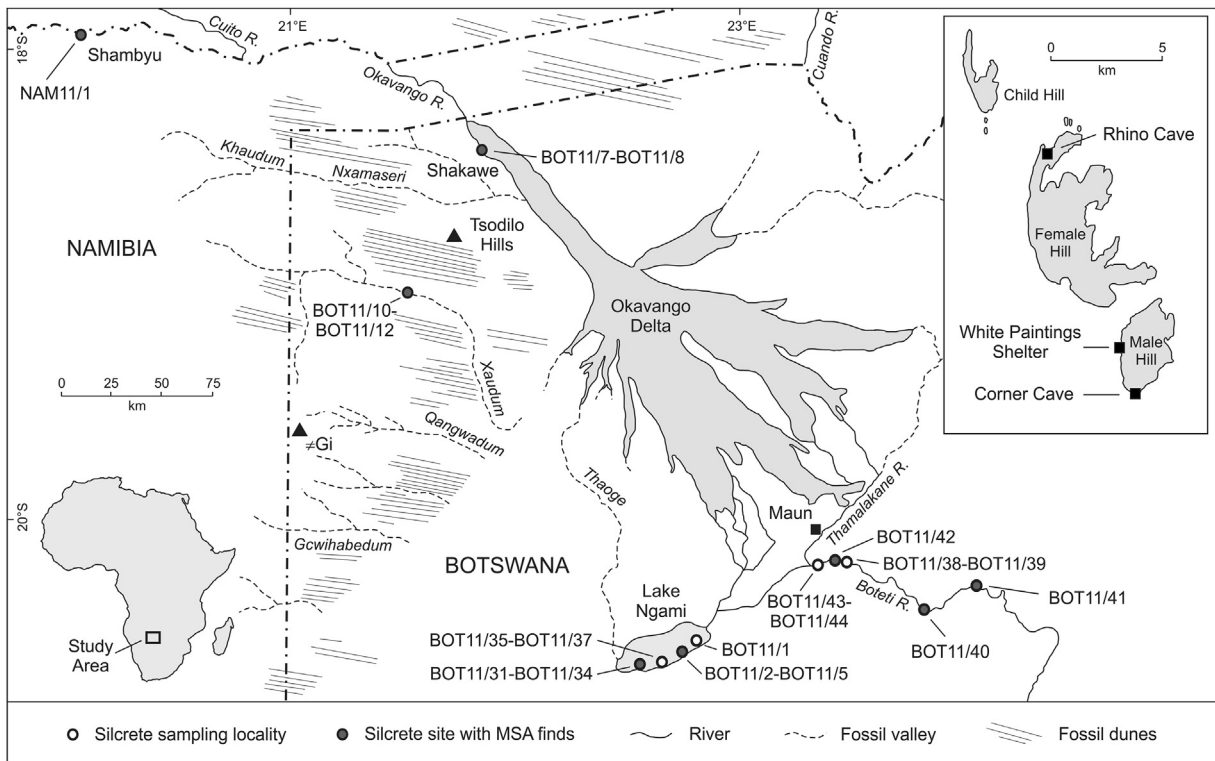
18°S
Cuito R.
21°E
23°E
Cuando R.
Shambyu
NAM11/1
Okavango R.
BOT11/7-BOT11/8
Shakawe
Khaudum
Nxamaseri
Tsodilo Hills
NAMIBIA
BOT11/10-BOT11/12
Okavango Delta
Xaudum
0 25 50 75
km
Qangwadum
≠Gi
Thaoge
20°S
Gcwihabedum
Maun
Thamalakane R.
BOT11/42
BOT11/38-BOT11/39
BOTSWANA
Lake Ngami
BOT11/43-BOT11/44
Boteti R.
BOT11/41
BOT11/40
BOT11/35-BOT11/37
BOT11/1
BOT11/31-BOT11/34
BOT11/2-BOT11/5
Study Area

0 5
km
Child Hill
Rhino Cave
Female Hill
White Paintings Shelter
Male Hill
Corner Cave

Silcrete sampling locality
Silcrete site with MSA finds
River
Fossil valley
Fossil dunes